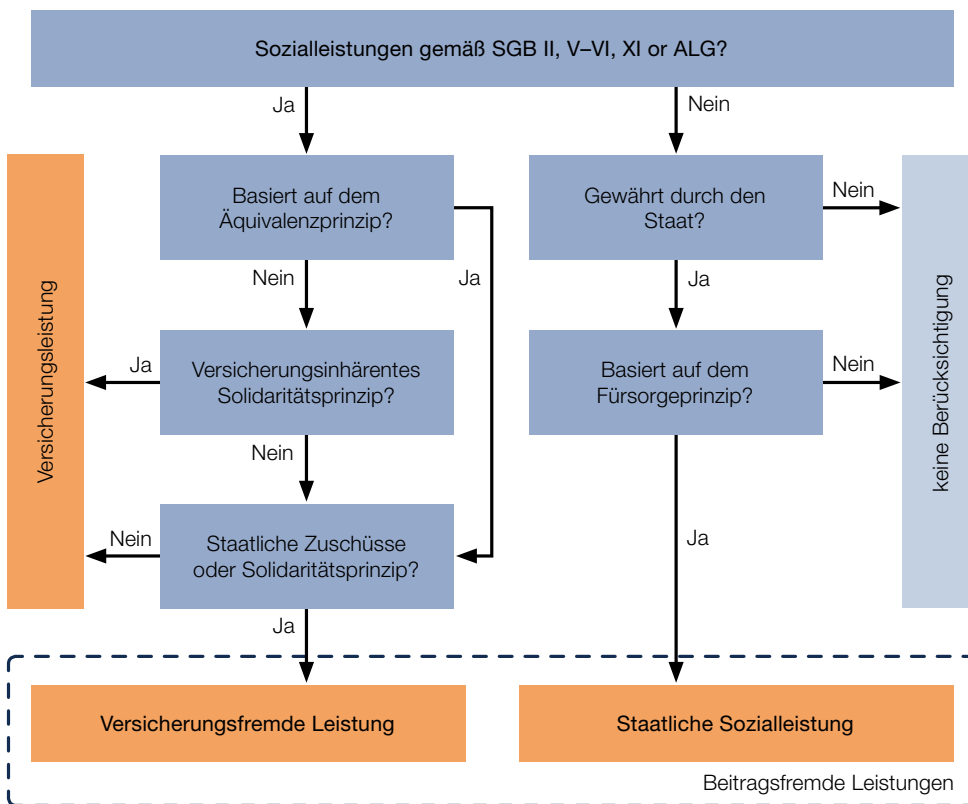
Sozialleistungen gemäß SGB II, V–VI, XI or ALG?

Ja

Nein

Versicherungsleistung

Basiert auf dem Äquivalenzprinzip?

Nein

Ja

Ja

Versicherungsinhärentes Solidaritätsprinzip?

Nein

Nein

Staatliche Zuschüsse oder Solidaritätsprinzip?

Ja

Gewährt durch den Staat?

Nein

Ja

Basiert auf dem Fürsorgeprinzip?

Nein

Ja

keine Berücksichtigung

Versicherungsfremde Leistung

Staatliche Sozialleistung

Beitragsfremde Leistungen